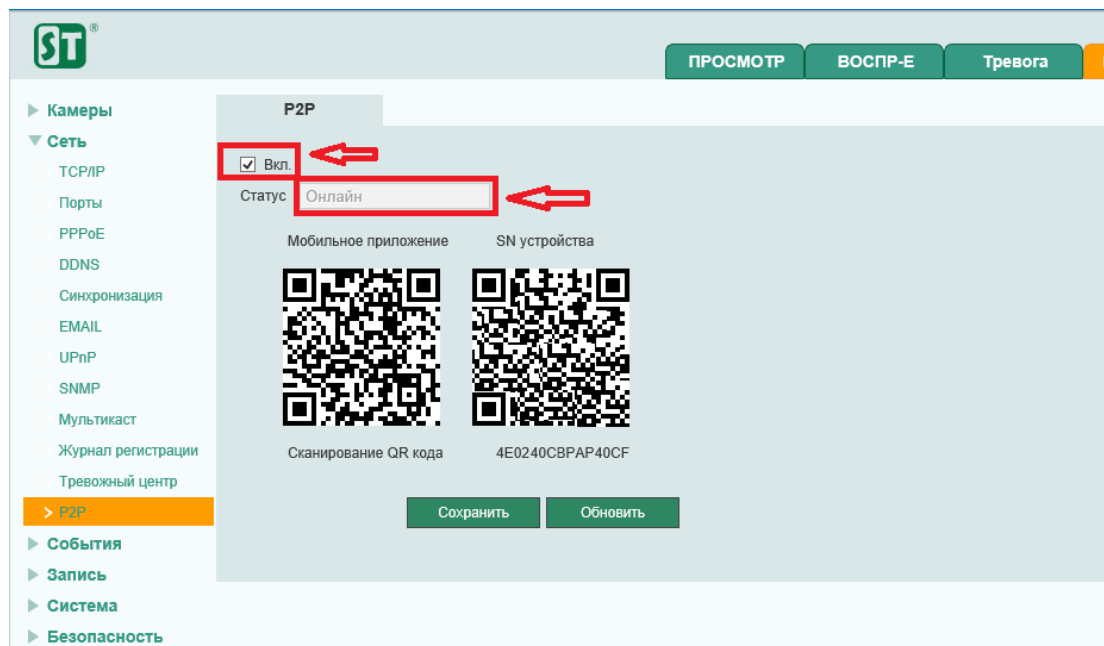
ST®

ПРОСМОТР
ВОСПР-Е
Тревога

Камеры
Сеть
TCP/IP
Порты
PPPoE
DDNS
Синхронизация
EMAIL
UPnP
SNMP
Мультикаст
Журнал регистрации
Тревожный центр
P2P
События
Запись
Система
Безопасность

P2P

Вкл.

Статус Онлайн

Мобильное приложение
SN устройства

Сканирование QR кода
4E0240CBPAP40CF

Сохранить
Обновить